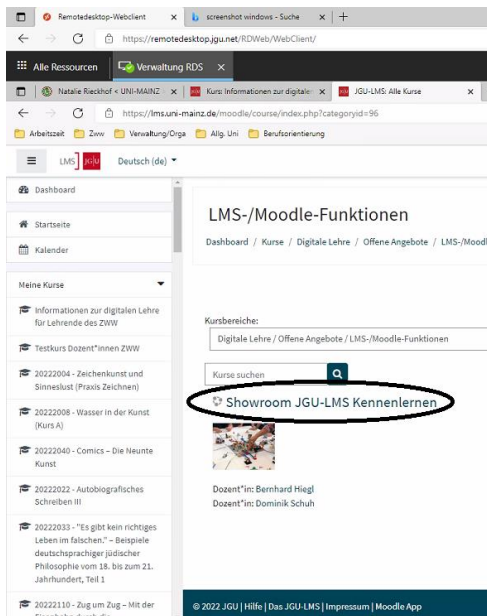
Remotedesktop-Webclient ×
screenshot windows - Suche ×
+
https://remotedesktop.jgu.net/RDWeb/WebClient/
Alle Ressourcen
Verwaltung RDS ×
Natalie Rieckhof < UNI-MAINZ ×
Kurs: Informationen zur digitale ×
JGU-LMS: Alle Kurse ×
https://lms.uni-mainz.de/moodle/course/index.php?categoryid=96
Arbeitszeit
Zww
Verwaltung/Orga
Allg. Uni
Berufsorientierung
LMS JGU
Deutsch (de)
Dashboard
Startseite
Kalender
Meine Kurse
Informationen zur digitalen Lehre für Lehrende des ZWW
Testkurs Dozent*innen ZWW
20222004 - Zeichenkunst und Sinneslust (Praxis Zeichnen)
20222008 - Wasser in der Kunst (Kurs A)
20222040 - Comics – Die Neunte Kunst
20222022 - Autobiografisches Schreiben III
20222033 - "Es gibt kein richtiges Leben im falschen." – Beispiele deutschsprachiger jüdischer Philosophie vom 18. bis zum 21. Jahrhundert, Teil 1
20222110 - Zug um Zug – Mit der

LMS-/Moodle-Funktionen
Dashboard / Kurse / Digitale Lehre / Offene Angebote / LMS-/Moodl
Kursbereiche:
Digitale Lehre / Offene Angebote / LMS-/Moodle-Funktionen
Kurse suchen
Showroom JGU-LMS Kennenlernen
Dozent*in: Bernhard Hiegl
Dozent*in: Dominik Schuh
© 2022 JGU | Hilfe | Das JGU-LMS | Impressum | Moodle App